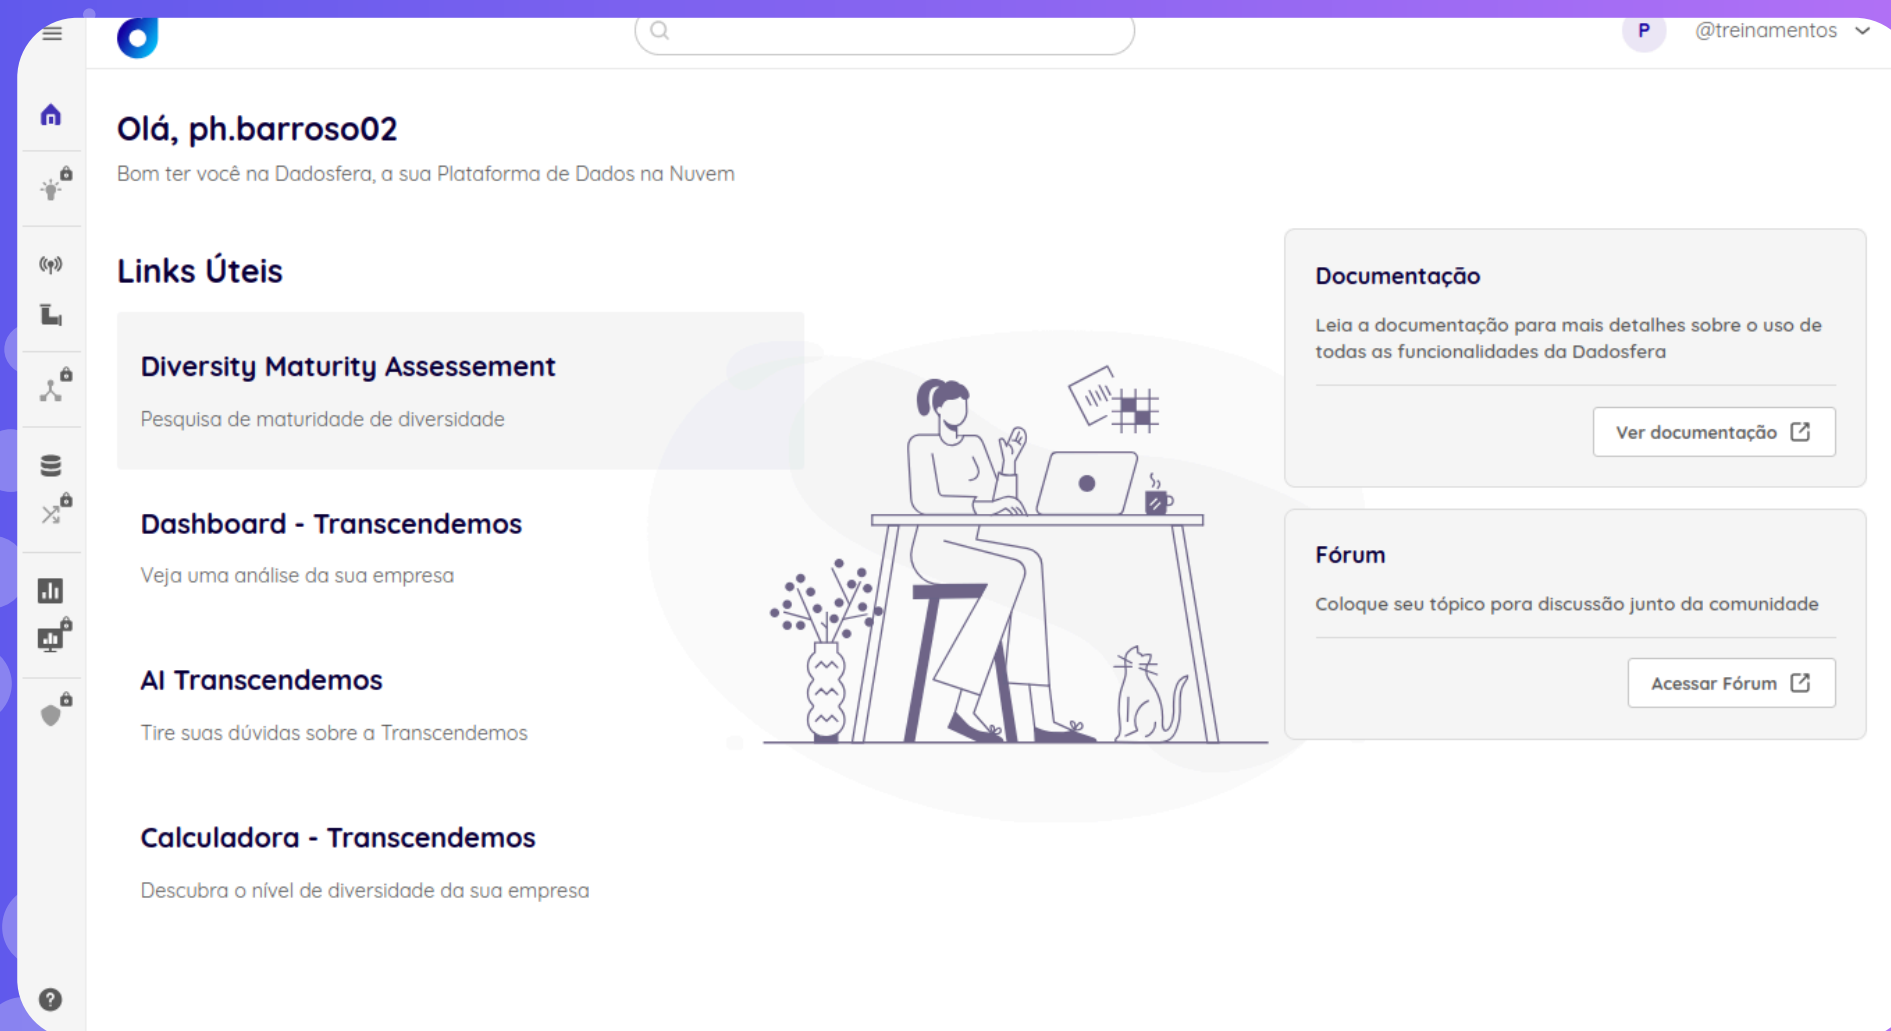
P @treinamentos

Olá, ph.barroso02

Bom ter você na Dadosfera, a sua Plataforma de Dados na Nuvem

Links Úteis

Diversity Maturity Assessement

Pesquisa de maturidade de diversidade

Dashboard - Transcendemos

Veja uma análise da sua empresa

AI Transcendemos

Tire suas dúvidas sobre a Transcendemos

Calculadora - Transcendemos

Descubra o nível de diversidade da sua empresa

Documentação

Leia a documentação para mais detalhes sobre o uso de todas as funcionalidades da Dadosfera

Ver documentação

Fórum

Coloque seu tópico pora discussão junto da comunidade

Acessar Fórum